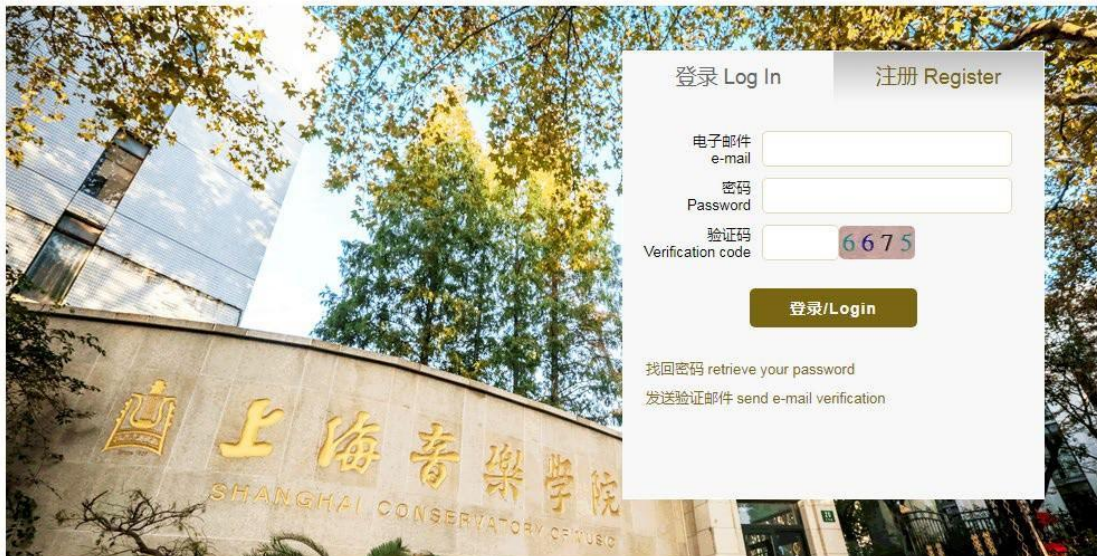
登录 Log In
注册 Register

电子邮件
e-mail

密码
Password

验证码
Verification code
6675

登录/Login

找回密码 retrieve your password

发送验证邮件 send e-mail verification

上海音樂学院
SHANGHAI CONSERVATORY OF MUSIC